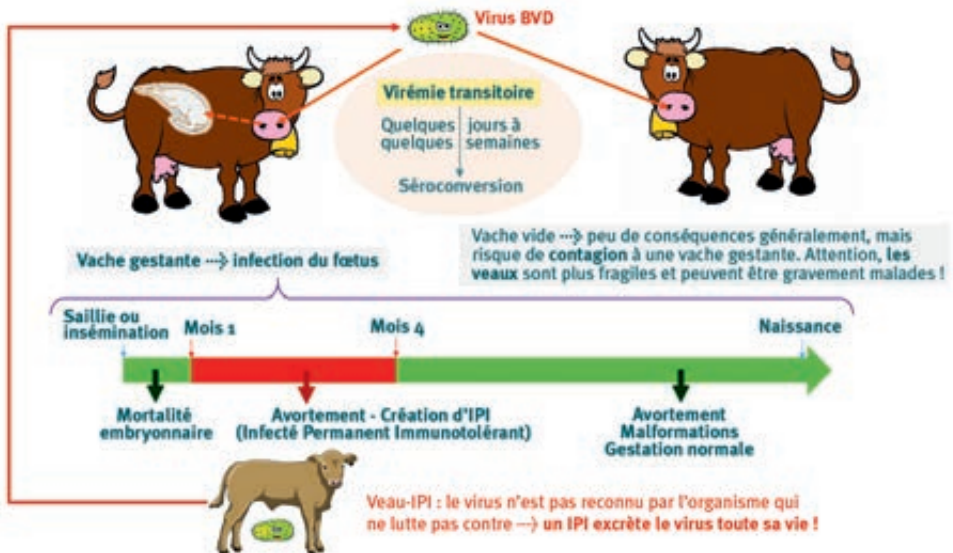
Virus BVD

Virémie transitoire

Quelques jours à quelques semaines

Séroconversion

Vache vide ---> peu de conséquences généralement, mais risque de contagion à une vache gestante. Attention, les veaux sont plus fragiles et peuvent être gravement malades !

Vache gestante ---> infection du fœtus

Saillie ou insémination

Mois 1

Mois 4

Naissance

Mortalité embryonnaire

Avortement - Création d'IPI (Infecté Permanent Immunotolérant)

Avortement
Malformations
Gestation normale

Veau-IPI : le virus n'est pas reconnu par l'organisme qui ne lutte pas contre ---> un IPI excrète le virus toute sa vie !